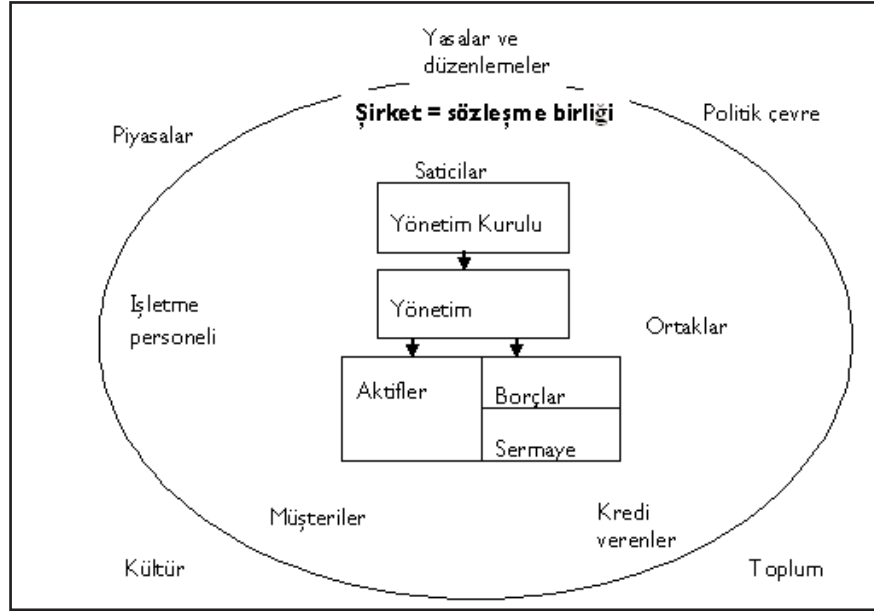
Yasalar ve düzenlemeler

Şirket = sözleşme birliği

Piyasalar

Politik çevre

Saticilar

Yönetim Kurulu

Yönetim

İşletme personeli

Ortaklar

Aktifler

Borçlar

Sermaye

Müşteriler

Kredi verenler

Kültür

Toplum